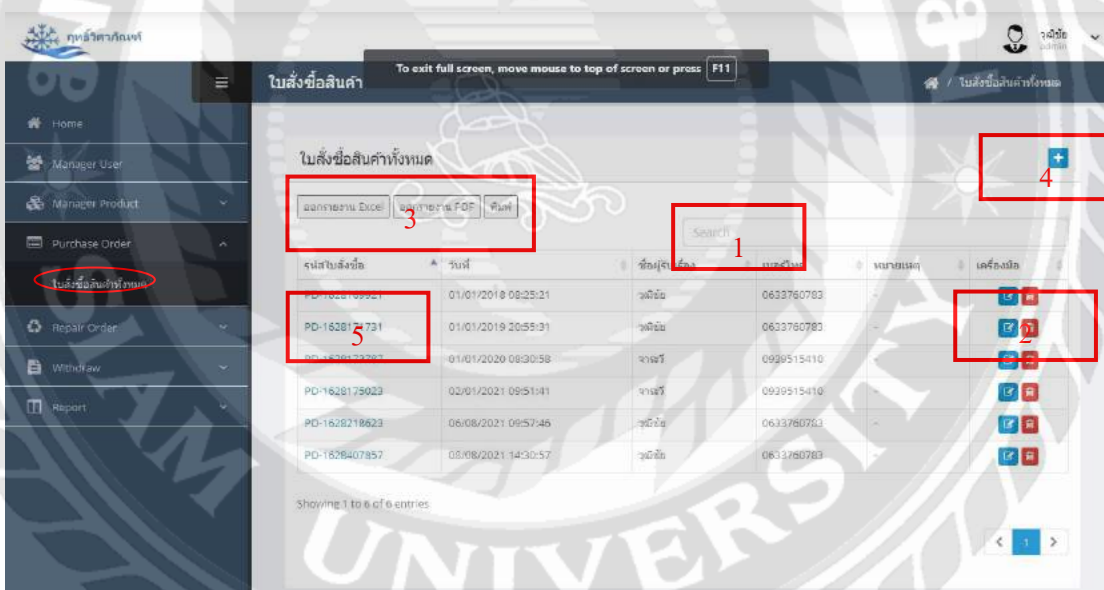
กุหลาบวิศวภัณฑ์

วณิชัย
admin

To exit full screen, move mouse to top of screen or press F11

ใบสั่งซื้อสินค้า

/ ใบสั่งซื้อสินค้าทั้งหมด

Home

Manager User

Manager Product

Purchase Order

ใบสั่งซื้อสินค้าทั้งหมด

Repair Order

Withdraw

Report

ใบสั่งซื้อสินค้าทั้งหมด

4

ออกรายงาน Excel | ออกรายงาน PDF | พิมพ์

3

Search

1

| รหัสใบสั่งซื้อ | วันที่ | ชื่อผู้รับเรื่อง | เบอร์โทร | หมายเหตุ | เครื่องมือ |
|---|---|---|---|---|---|
| PD-1628109921 | 01/01/2018 08:25:21 | วณิชัย | 0633760783 | - | |
| PD-1628172731 | 01/01/2019 20:55:31 | วณิชัย | 0633760783 | - | |
| PD-1628173787 | 01/01/2020 08:30:58 | จาณวี | 0939515410 | - | |
| PD-1628175023 | 02/01/2021 09:51:41 | จาณวี | 0939515410 | - | |
| PD-1628218623 | 06/08/2021 09:57:46 | วณิชัย | 0633760783 | - | |
| PD-1628407857 | 08/08/2021 14:30:57 | วณิชัย | 0633760783 | - | |

5

2

Showing 1 to 6 of 6 entries

< 1 >

UNIVERSITY